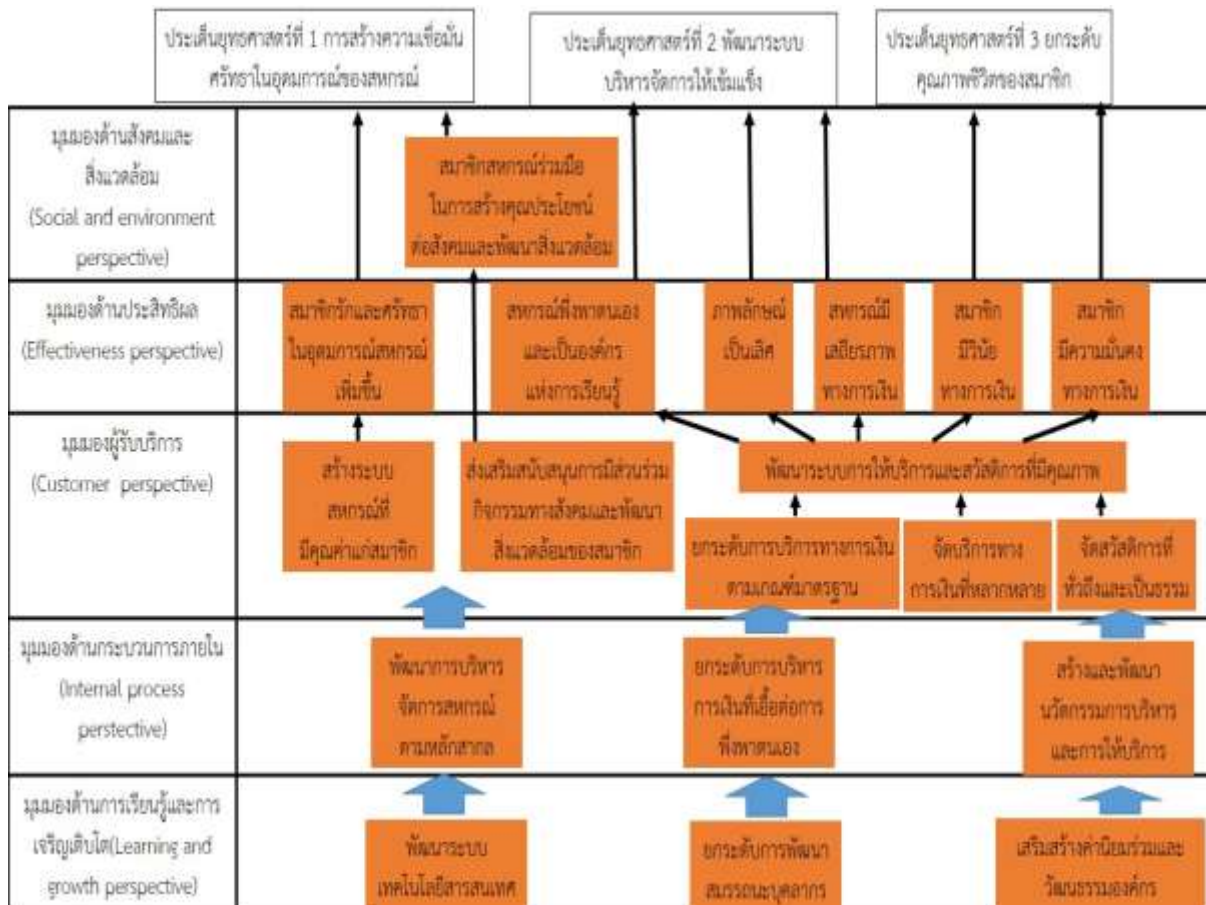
ประเด็นยุทธศาสตร์ที่ 1 การสร้างความเชื่อมั่นศรัทธาในอุดมการณ์ของสหกรณ์

ประเด็นยุทธศาสตร์ที่ 2 พัฒนาระบบบริหารจัดการให้เข้มแข็ง

ประเด็นยุทธศาสตร์ที่ 3 ยกระดับคุณภาพชีวิตของสมาชิก

มุมมองด้านสังคมและสิ่งแวดล้อม (Social and environment perspective)

สมาชิกสหกรณ์ร่วมมือในการสร้างคุณประโยชน์ต่อสังคมและพัฒนาสิ่งแวดล้อม

มุมมองด้านประสิทธิผล (Effectiveness perspective)

สมาชิกรักและศรัทธาในอุดมการณ์สหกรณ์เพิ่มขึ้น

สหกรณ์พึ่งพาตนเองและเป็นองค์กรแห่งการเรียนรู้

ภาพลักษณ์เป็นเลิศ

สหกรณ์มีเสถียรภาพทางการเงิน

สมาชิกมีวินัยทางการเงิน

สมาชิกมีความมั่นคงทางการเงิน

มุมมองผู้รับบริการ (Customer perspective)

สร้างระบบสหกรณ์ที่มีคุณค่าแก่สมาชิก

ส่งเสริมสนับสนุนการมีส่วนร่วมกิจกรรมทางสังคมและพัฒนาสิ่งแวดล้อมของสมาชิก

พัฒนาระบบการให้บริการและสวัสดิการที่มีคุณภาพ

ยกระดับการบริการทางการเงินตามเกณฑ์มาตรฐาน

จัดบริการทางการเงินที่หลากหลาย

จัดสวัสดิการที่ทั่วถึงและเป็นธรรม

มุมมองด้านกระบวนการภายใน (Internal process perstective)

พัฒนาการบริหารจัดการสหกรณ์ตามหลักสากล

ยกระดับการบริหารการเงินที่เอื้อต่อการพึ่งพาตนเอง

สร้างและพัฒนานวัตกรรมการบริหารและการให้บริการ

มุมมองด้านการเรียนรู้และการเจริญเติบโต(Learning and growth perspective)

พัฒนาระบบเทคโนโลยีสารสนเทศ

ยกระดับการพัฒนาสมรรถนะบุคลากร

เสริมสร้างค่านิยมร่วมและวัฒนธรรมองค์กร